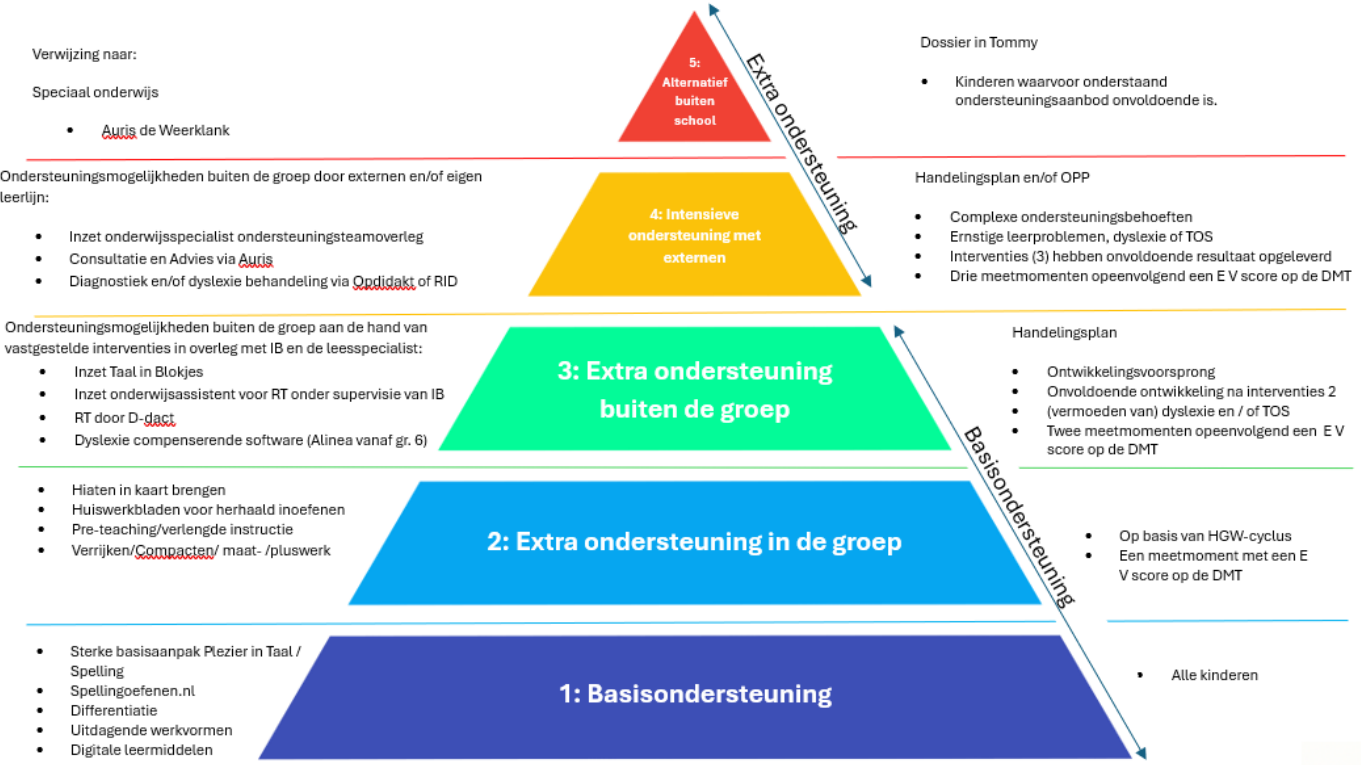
Verwijzing naar:

Speciaal onderwijs

- Auris de Weerklank

5: Alternatief buiten school

Extra ondersteuning

Dossier in Tommy

- Kinderen waarvoor onderstaand ondersteuningsaanbod onvoldoende is.

Ondersteuningsmogelijkheden buiten de groep door externen en/of eigen leerlijn:

- Inzet onderwijsspecialist ondersteuningsteamoverleg
- Consultatie en Advies via Auris
- Diagnostiek en/of dyslexie behandeling via Opdidakt of RID

4: Intensieve ondersteuning met externen

Handelingsplan en/of OPP

- Complexe ondersteuningsbehoeften
- Ernstige leerproblemen, dyslexie of TOS
- Interventies (3) hebben onvoldoende resultaat opgeleverd
- Drie meetmomenten opeenvolgend een E V score op de DMT

Ondersteuningsmogelijkheden buiten de groep aan de hand van vastgestelde interventies in overleg met IB en de leesspecialist:

- Inzet Taal in Blokjes
- Inzet onderwijsassistent voor RT onder supervisie van IB
- RT door D-dact
- Dyslexie compenserende software (Alinea vanaf gr. 6)

3: Extra ondersteuning buiten de groep

Handelingsplan

- Ontwikkelingsvoorsprong
- Onvoldoende ontwikkeling na interventies 2
- (vermoeden van) dyslexie en / of TOS
- Twee meetmomenten opeenvolgend een E V score op de DMT

Basisondersteuning

- Hiaten in kaart brengen
- Huiswerkbladen voor herhaald inoefenen
- Pre-teaching/verlengde instructie
- Verrijken/Compacten/ maat- /pluswerk

2: Extra ondersteuning in de groep

- Op basis van HGW-cyclus
- Een meetmoment met een E V score op de DMT

- Sterke basisaanpak Plezier in Taal / Spelling
- Spellingoefenen.nl
- Differentiatie
- Uitdagende werkvormen
- Digitale leermiddelen

1: Basisondersteuning

- Alle kinderen